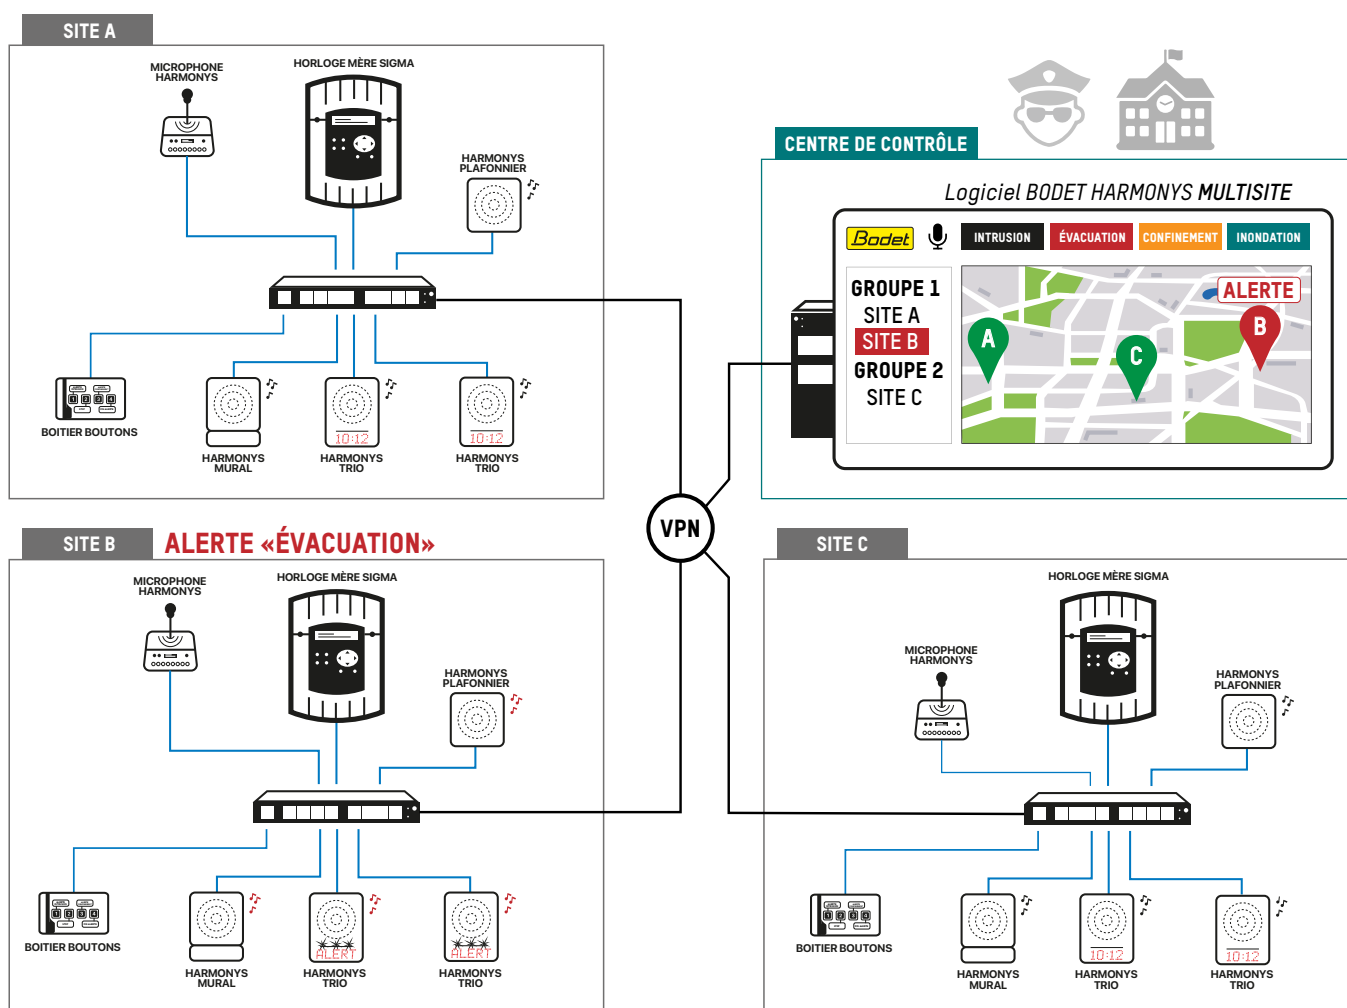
SITE A

MICROPHONE HARMONYS

HORLOGE MÈRE SIGMA

HARMONYS PLAFONNIER

BOITIER BOUTONS

10:12

10:12

HARMONYS MURAL

HARMONYS TRIO

HARMONYS TRIO

CENTRE DE CONTRÔLE

Logiciel BODET HARMONYS MULTISITE

Bodet

INTRUSION

ÉVACUATION

CONFINEMENT

INONDATION

GROUPE 1

SITE A

SITE B

GROUPE 2

SITE C

ALERTE

A

B

C

VPN

SITE B

ALERTE «ÉVACUATION»

MICROPHONE HARMONYS

HORLOGE MÈRE SIGMA

HARMONYS PLAFONNIER

BOITIER BOUTONS

ALERT

ALERT

HARMONYS MURAL

HARMONYS TRIO

HARMONYS TRIO

SITE C

HORLOGE MÈRE SIGMA

MICROPHONE HARMONYS

HARMONYS PLAFONNIER

BOITIER BOUTONS

10:12

10:12

HARMONYS MURAL

HARMONYS TRIO

HARMONYS TRIO